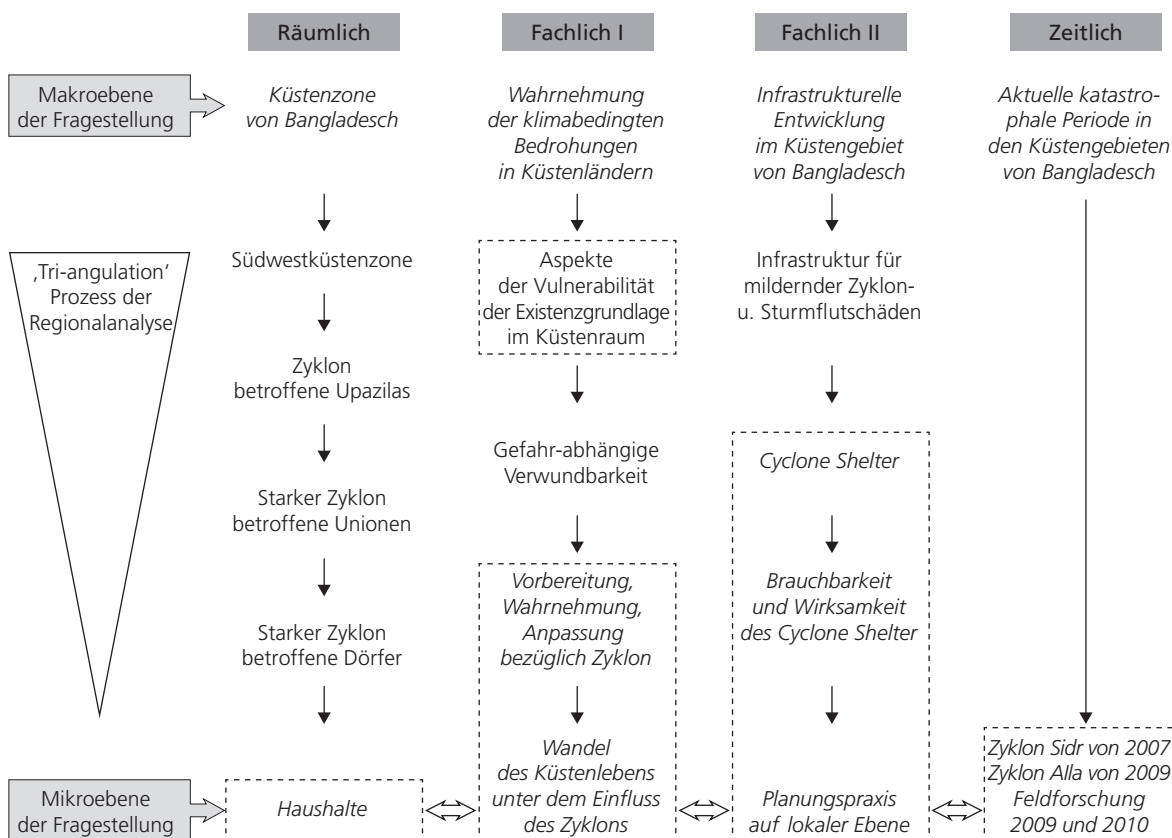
Räumlich

Fachlich I

Fachlich II

Zeitlich

Makroebene der Fragestellung

Küstenzone von Bangladesch

Wahrnehmung der klimabedingten Bedrohungen in Küstenländern

Infrastrukturelle Entwicklung im Küstengebiet von Bangladesch

Aktuelle katastrophale Periode in den Küstengebieten von Bangladesch

'Tri-angulation' Prozess der Regionalanalyse

Südwestküstenzone

Zyklon betroffene Upazilas

Starker Zyklon betroffene Unionen

Starker Zyklon betroffene Dörfer

Aspekte der Vulnerabilität der Existenzgrundlage im Küstenraum

Gefahr-abhängige Verwundbarkeit

Vorbereitung, Wahrnehmung, Anpassung bezüglich Zyklon

Infrastruktur für mildernder Zyklon- u. Sturmflutschäden

Cyclone Shelter

Brauchbarkeit und Wirksamkeit des Cyclone Shelter

Mikroebene der Fragestellung

Haushalte

Wandel des Küstenlebens unter dem Einfluss des Zyklons

Planungspraxis auf lokaler Ebene

Zyklon Sidr von 2007
Zyklon Alla von 2009
Feldforschung 2009 und 2010